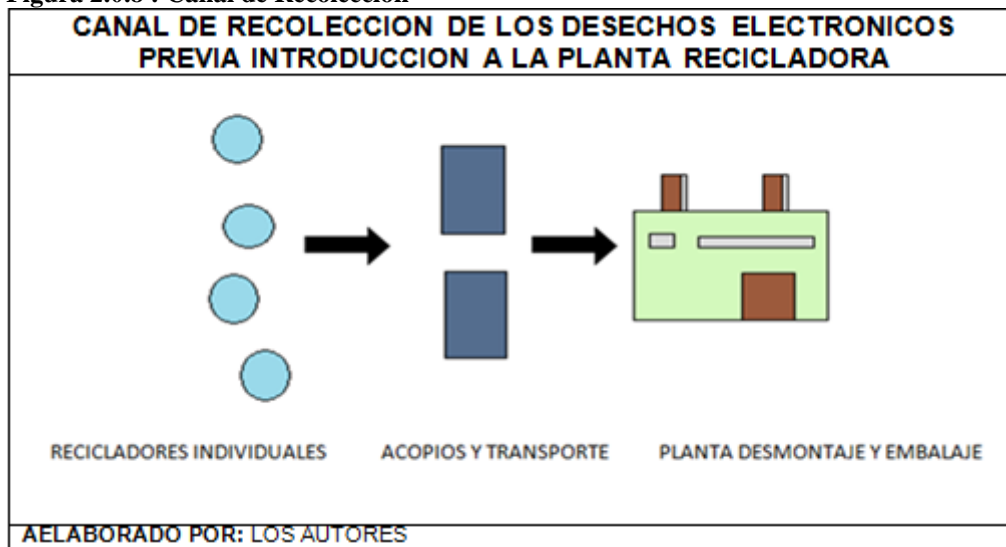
Figura 2.0.8 : Canal de Recolección

CANAL DE RECOLECCION DE LOS DESECHOS ELECTRONICOS PREVIA INTRODUCCION A LA PLANTA RECICLADORA

RECICLADORES INDIVIDUALES

ACOPIOS Y TRANSPORTE

PLANTA DESMONTAJE Y EMBALAJE

AELABORADO POR: LOS AUTORES